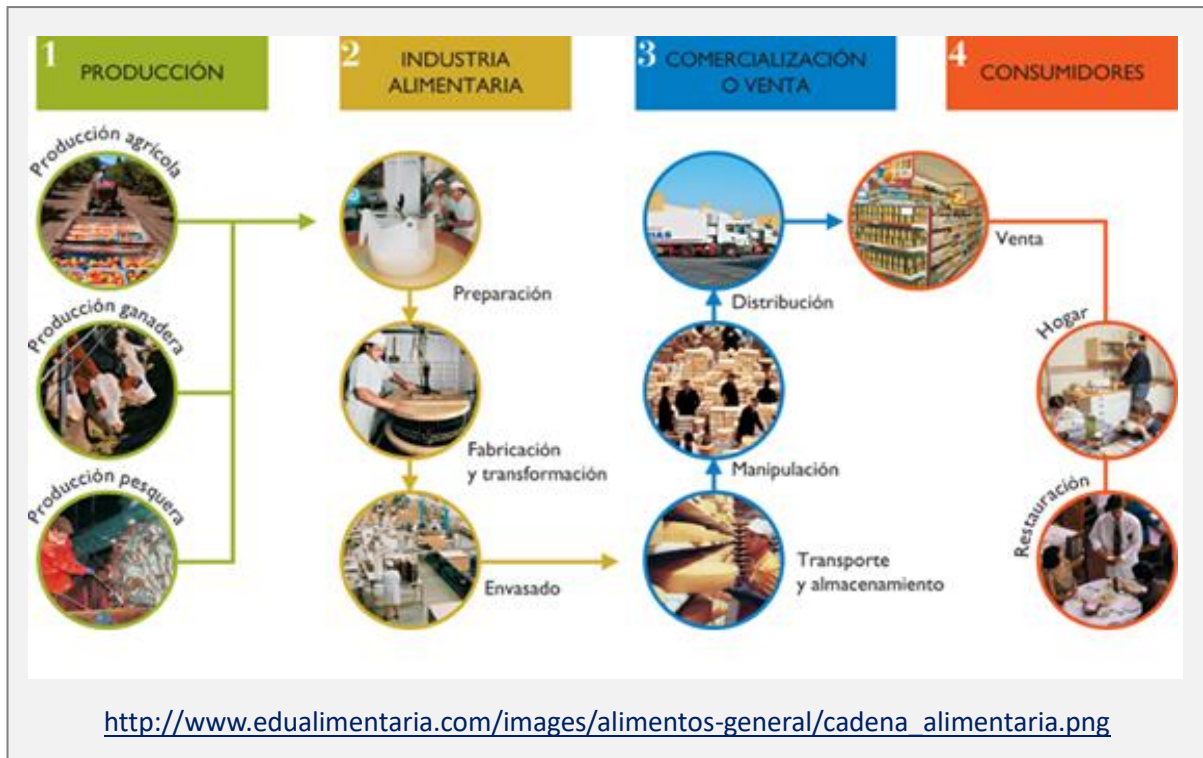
1 PRODUCCIÓN

2 INDUSTRIA ALIMENTARIA

3 COMERCIALIZACIÓN O VENTA

4 CONSUMIDORES

Producción agrícola

Producción ganadera

Producción pesquera

Preparación

Fabricación y transformación

Envasado

Distribución

Manipulación

Transporte y almacenamiento

Venta

Hogar

Restauración

http://www.edualimentaria.com/images/alimentos-general/cadena_alimentaria.png